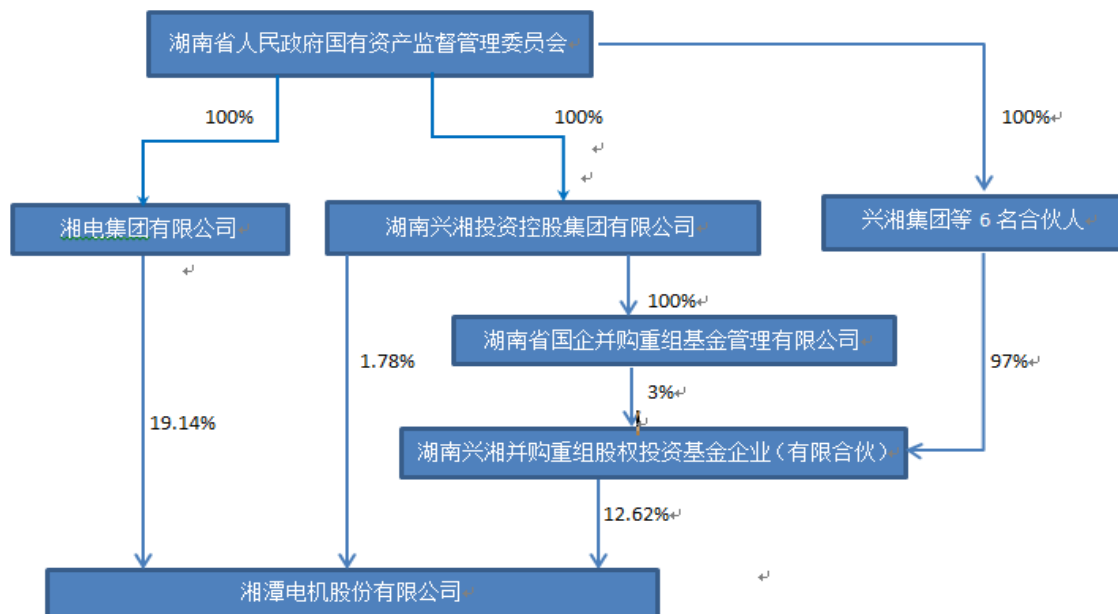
湖南省人民政府国有资产监督管理委员会

100%

100%

100%

湘电集团有限公司

湖南兴湘投资控股集团有限公司

兴湘集团等 6 名合伙人

100%

湖南省国企并购重组基金管理有限公司

1.78%

97%

3%

19.14%

湖南兴湘并购重组股权投资基金企业（有限合伙）

12.62%

湘潭电机股份有限公司